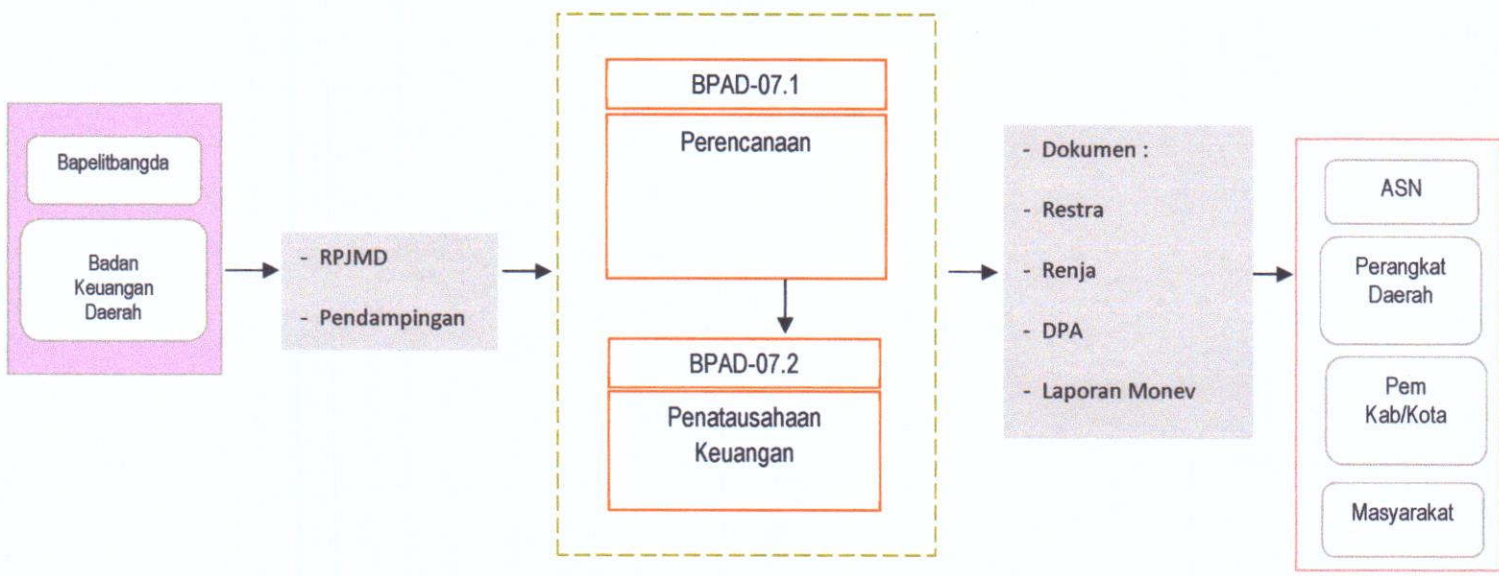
Bapelitbangda

Badan Keuangan Daerah

- RPJMD

- Pendampingan

BPAD-07.1

Perencanaan

BPAD-07.2

Penatausahaan Keuangan

- Dokumen :

- Restra

- Renja

- DPA

- Laporan Monev

ASN

Perangkat Daerah

Pem Kab/Kota

Masyarakat